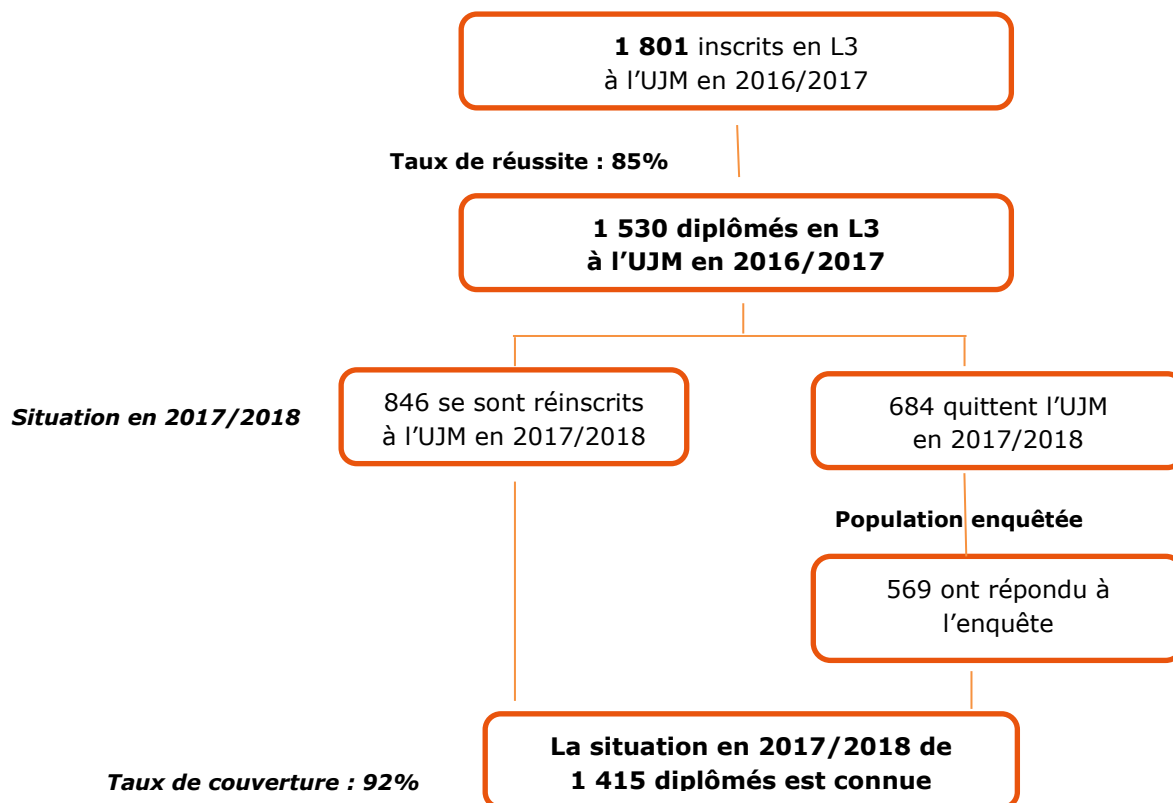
**1 801** inscrits en L3
à l'UJM en 2016/2017

**Taux de réussite : 85%**

**1 530 diplômés en L3
à l'UJM en 2016/2017**

***Situation en 2017/2018***

846 se sont réinscrits
à l'UJM en 2017/2018

684 quittent l'UJM
en 2017/2018

**Population enquêtée**

569 ont répondu à
l'enquête

**La situation en 2017/2018 de
1 415 diplômés est connue**

***Taux de couverture : 92%***